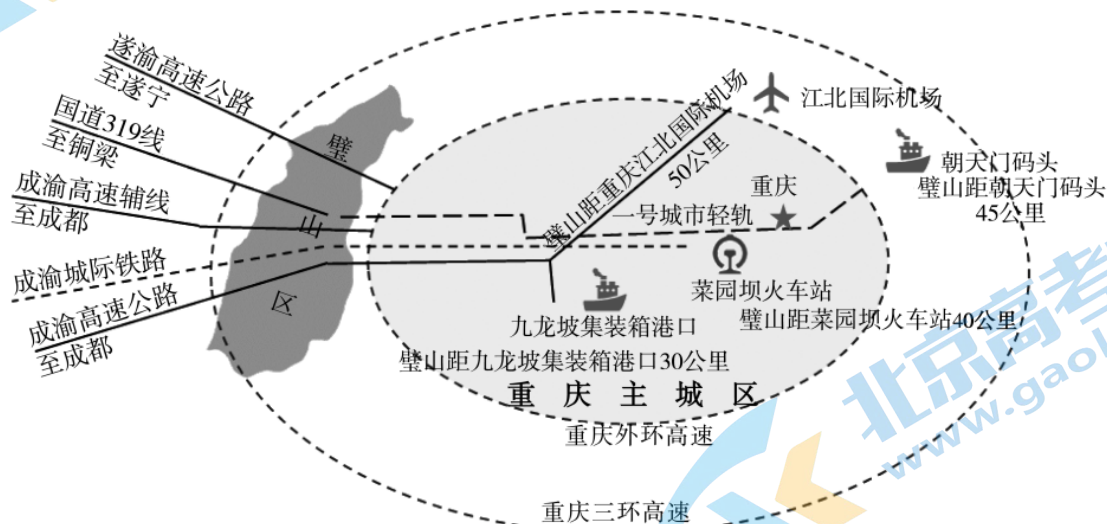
遂渝高速公路
至遂宁
国道319线
至铜梁
成渝高速辅线
至成都
成渝城际铁路
成渝高速公路
至成都
璧
山
区
璧山距重庆江北国际机场
50公里
江北国际机场
朝天门码头
璧山距朝天门码头
45公里
重庆
一号城市轻轨
菜园坝火车站
璧山距菜园坝火车站40公里
九龙坡集装箱港口
璧山距九龙坡集装箱港口30公里
重 庆 主 城 区
重庆外环高速
重庆三环高速
北京高考
www.gao